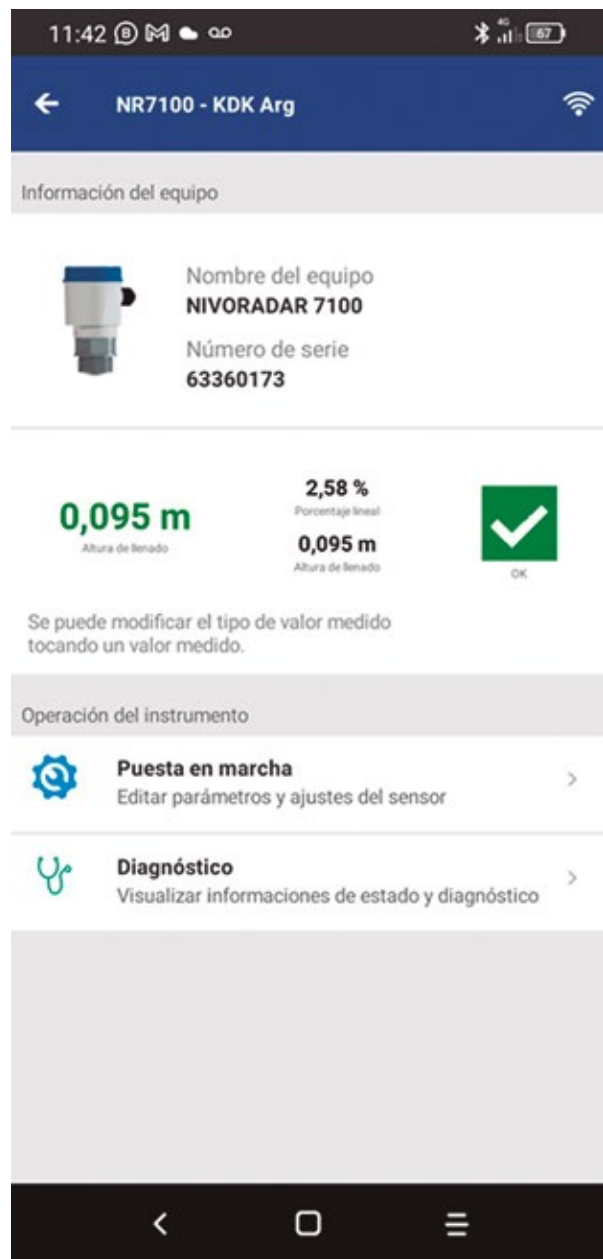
11:42

4G 67

NR7100 - KDK Arg

Información del equipo

Nombre del equipo
NIVORADAR 7100
Número de serie
63360173

0,095 m
Altura de llenado

2,58 %
Porcentaje lineal
0,095 m
Altura de llenado

OK

Se puede modificar el tipo de valor medido tocando un valor medido.

Operación del instrumento

Puesta en marcha
Editar parámetros y ajustes del sensor

Diagnóstico
Visualizar informaciones de estado y diagnóstico